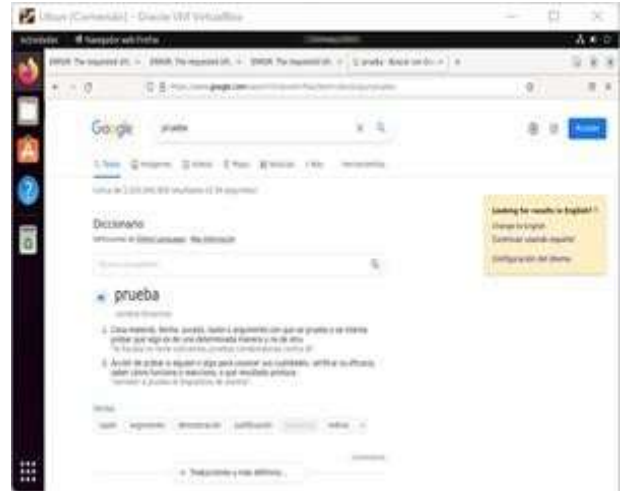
Ubun [Corriendo] - Oracle VM VirtualBox

Actividades Navegador web Firefox

ERROR: The requested URL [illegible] ERROR: The requested URL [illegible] ERROR: The requested URL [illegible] prueba - Buscar con Go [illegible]

https://www.google.com/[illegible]

Google prueba

Acceder

Todos Imágenes Vídeos Mapas Noticias Más Herramientas

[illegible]

Diccionario

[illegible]

prueba

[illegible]

1. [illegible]

2. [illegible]

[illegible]

Traducciones y más definiciones

Looking for results in English?
Change to English
Continuar usando español
Configuración del idioma